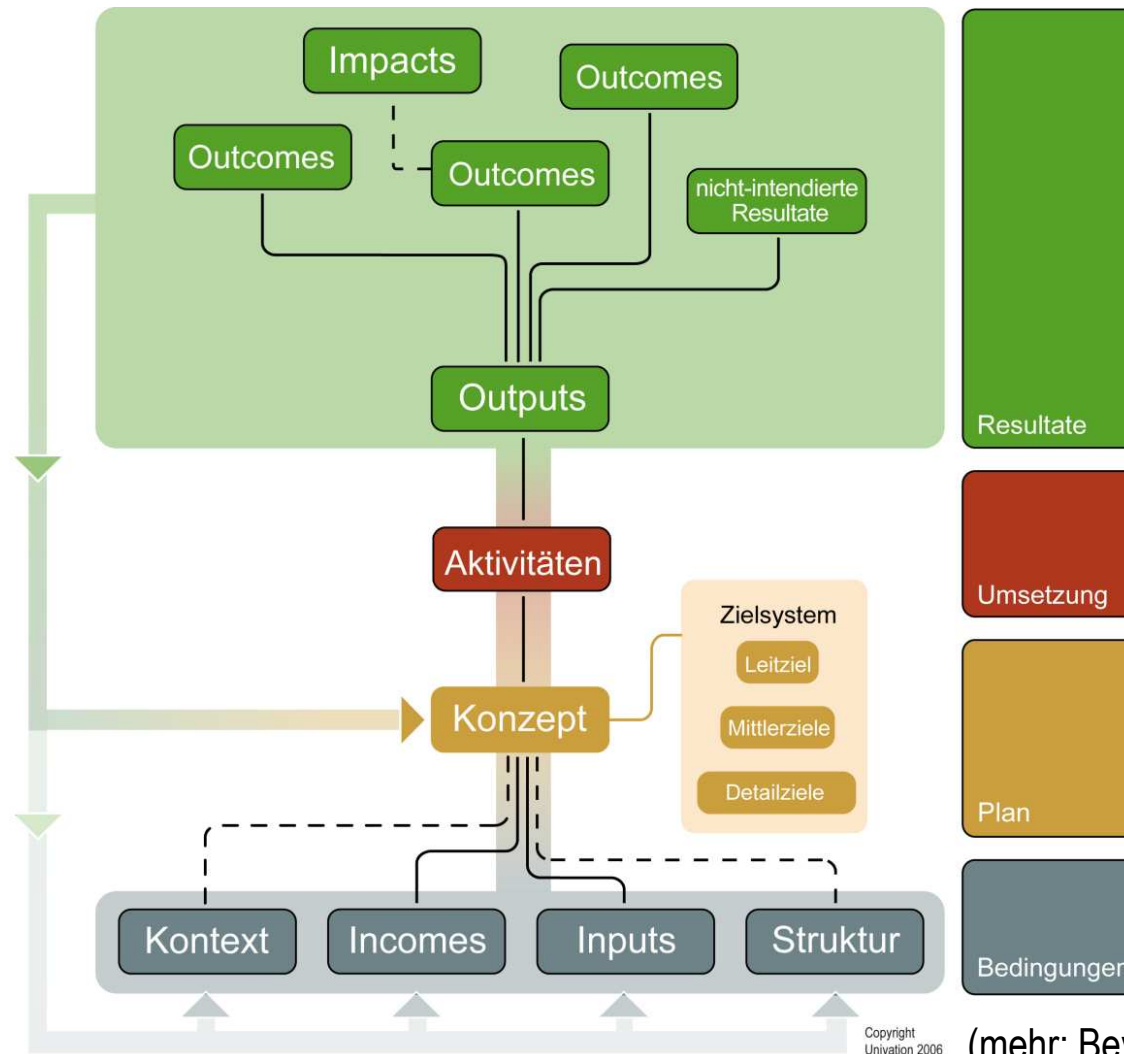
Impacts

Outcomes

Outcomes

Outcomes

nicht-intendierte Resultate

Outputs

Aktivitäten

Zielsystem

Leitziel

Mittlerziele

Detailziele

Konzept

Kontext

Incomes

Inputs

Struktur

Resultate

Umsetzung

Plan

Bedingungen

Copyright Univation 2006

(mehr: Bev